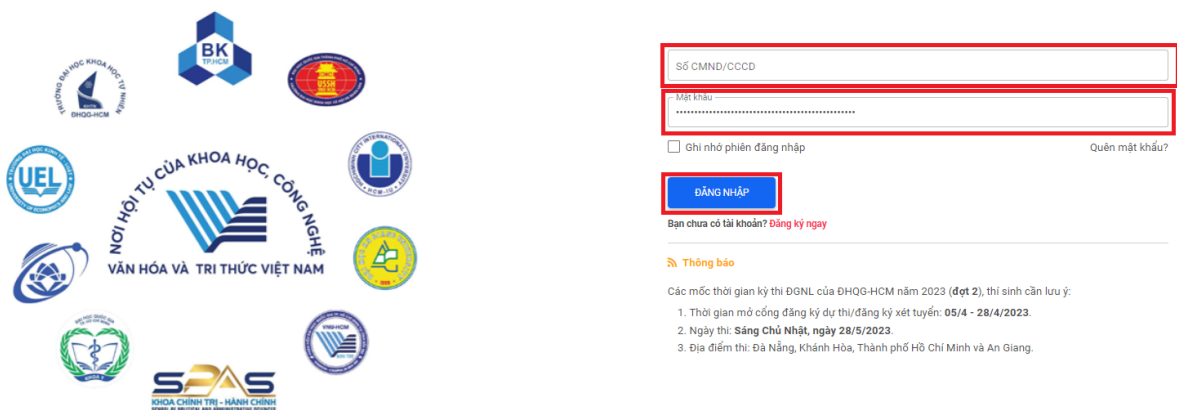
BK
TP.HCM

TRƯỜNG ĐẠI HỌC KHOA HỌC TỰ NHIÊN
ĐHQG-HCM

USSH

UEL

HCM-IU

NƠI HỘI TỤ CỦA KHOA HỌC, CÔNG NGHỆ
VĂN HÓA VÀ TRI THỨC VIỆT NAM

VNU-HCM

SPAS
KHOA CHÍNH TRỊ - HÀNH CHÍNH

Số CMND/CCCD

Mật khẩu
••••••••••••••••••••••••••••••••••••••••••••••••

Ghi nhớ phiên đăng nhập
Quên mật khẩu?

ĐĂNG NHẬP

Bạn chưa có tài khoản? Đăng ký ngay

Thông báo

Các mốc thời gian kỳ thi ĐGNL của ĐHQG-HCM năm 2023 (đợt 2), thí sinh cần lưu ý:
1. Thời gian mở cổng đăng ký dự thi/đăng ký xét tuyển: 05/4 - 28/4/2023.
2. Ngày thi: Sáng Chủ Nhật, ngày 28/5/2023.
3. Địa điểm thi: Đà Nẵng, Khánh Hòa, Thành phố Hồ Chí Minh và An Giang.